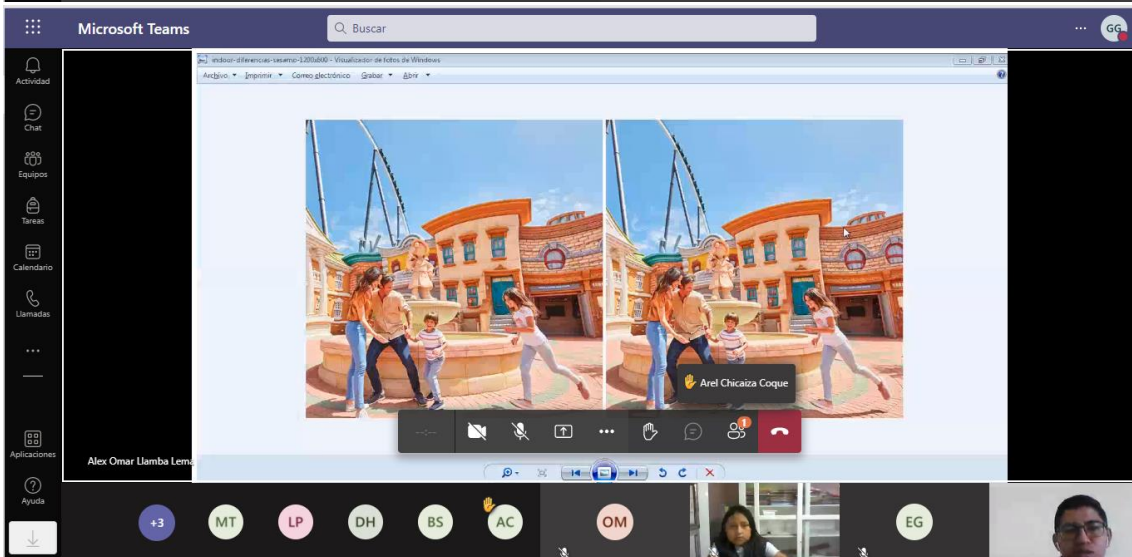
Microsoft Teams

Buscar

GG

Actividad

Chat

Equipos

Tareas

Calendario

Llamadas

Aplicaciones

Ayuda

indoor-diferencias-sesamo-1200x600 - Visualizador de fotos de Windows

Archivo Imprimir Correo electrónico Grabar Abrir

Arel Chicaiza Coque

Alex Omar Llamba Lema

+3 MT LP DH BS AC OM EG